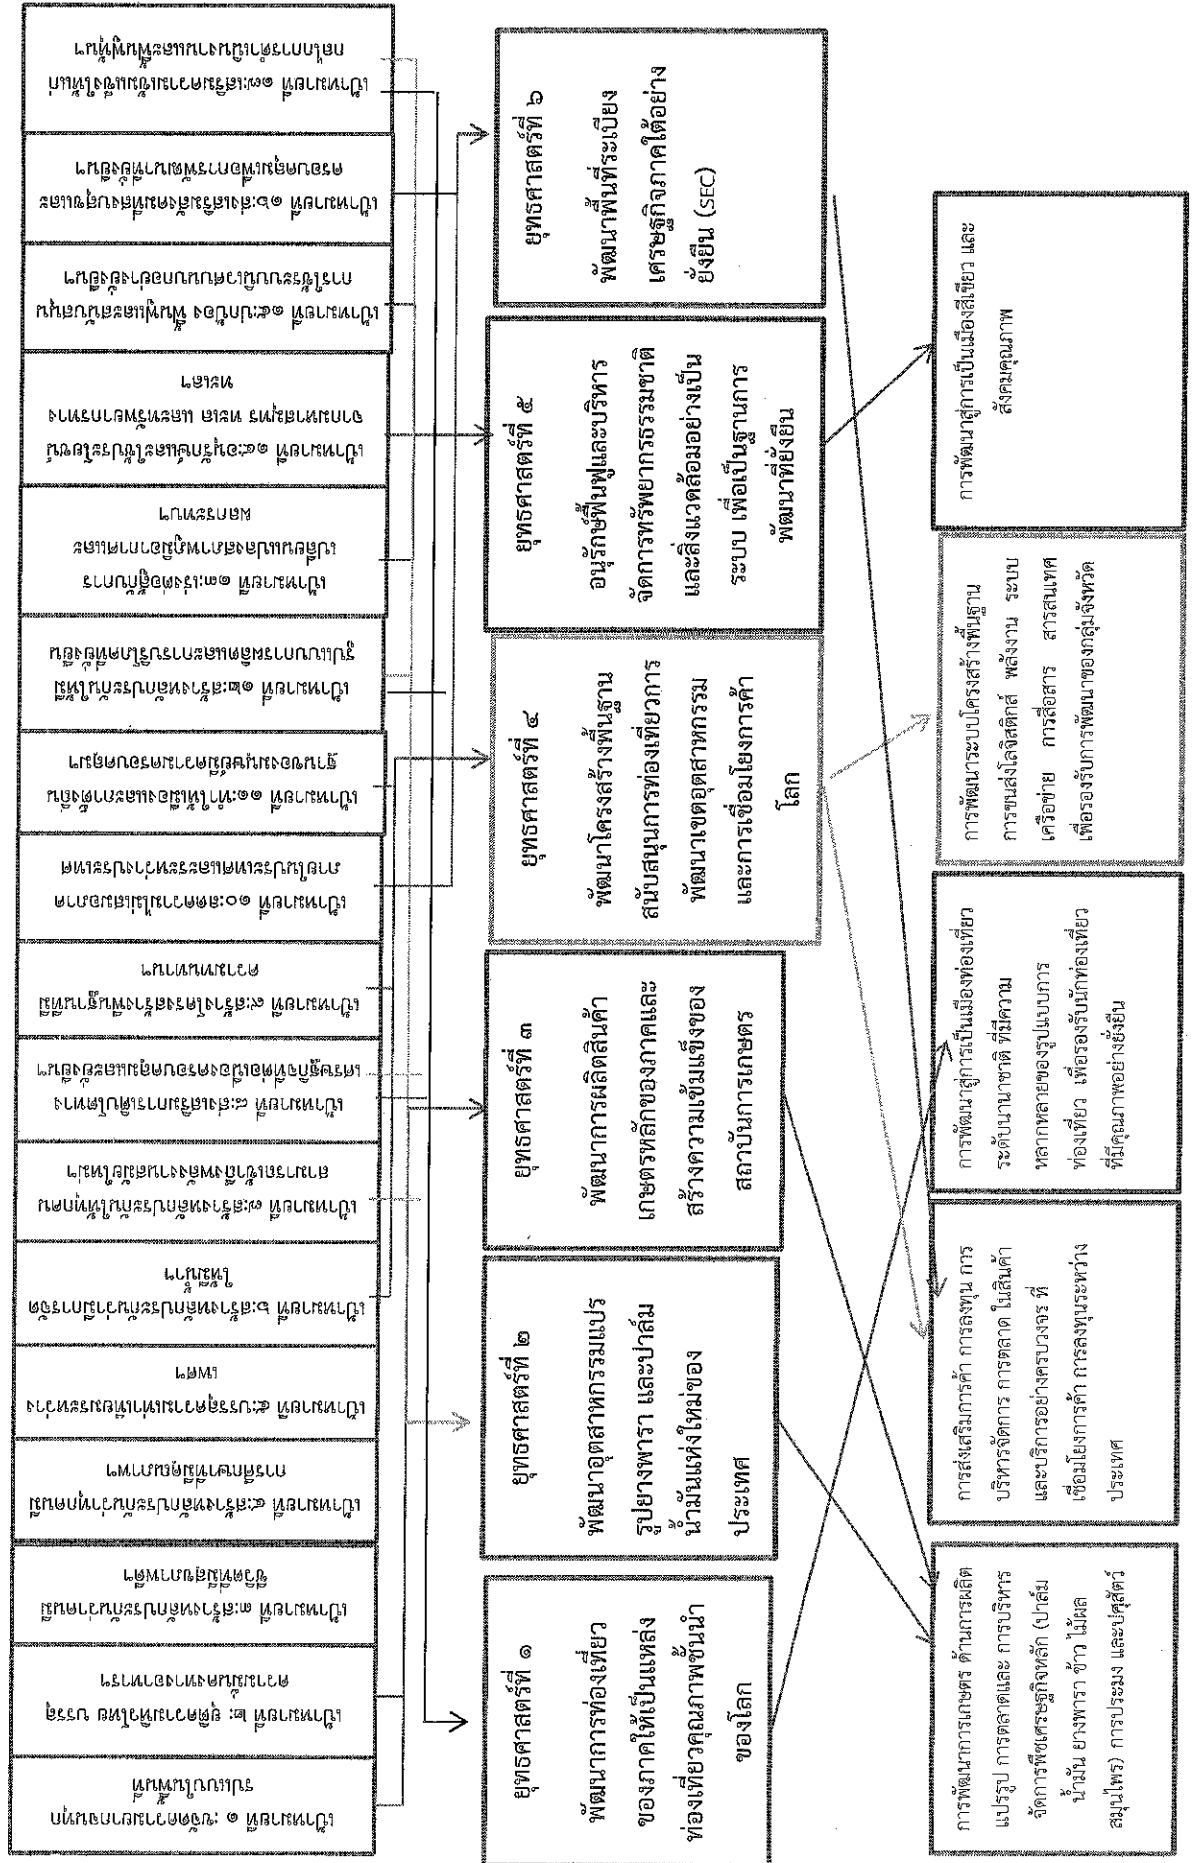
เป้าหมายที่ ๑ ขจัดความยากจนทุกรูปแบบในทุกพื้นที่

เป้าหมายที่ ๒ ยุติความหิวโหย บรรลุความมั่นคงทางอาหาร

เป้าหมายที่ ๓ สร้างหลักประกันว่าคนมีสุขภาพและความเป็นอยู่ที่ดี

เป้าหมายที่ ๔ สร้างหลักประกันว่าทุกคนมีการศึกษาที่มีคุณภาพ

เป้าหมายที่ ๕ บรรลุความเท่าเทียมระหว่างเพศ

เป้าหมายที่ ๖ สร้างหลักประกันเรื่องน้ำและการสุขาภิบาลให้มี

เป้าหมายที่ ๗ สร้างหลักประกันว่าทุกคนเข้าถึงพลังงานสมัยใหม่

เป้าหมายที่ ๘ ส่งเสริมการเติบโตทางเศรษฐกิจที่ต่อเนื่องครอบคลุมและยั่งยืน

เป้าหมายที่ ๙ สร้างโครงสร้างพื้นฐานที่มีความทนทาน

เป้าหมายที่ ๑๐ ลดความไม่เสมอภาคภายในและระหว่างประเทศ

เป้าหมายที่ ๑๑ ทำให้เมืองและการตั้งถิ่นฐานของมนุษย์มีความปลอดภัย

เป้าหมายที่ ๑๒ สร้างหลักประกันให้มีรูปแบบการผลิตและการบริโภคที่ยั่งยืน

เป้าหมายที่ ๑๓ เร่งต่อสู้กับการเปลี่ยนแปลงสภาพภูมิอากาศและผลกระทบ

เป้าหมายที่ ๑๔ อนุรักษ์และใช้ประโยชน์จากมหาสมุทร ทะเล และทรัพยากรทางทะเล

เป้าหมายที่ ๑๕ ปกป้อง ฟื้นฟูและสนับสนุนการใช้ระบบนิเวศบนบกอย่างยั่งยืน

เป้าหมายที่ ๑๖ ส่งเสริมสังคมที่สงบสุขและครอบคลุมเพื่อการพัฒนาที่ยั่งยืน

เป้าหมายที่ ๑๗ เสริมความเข้มแข็งให้แก่กลไกการดำเนินงานและฟื้นฟูหุ้นส่วน

ยุทธศาสตร์ที่ ๑ พัฒนาการท่องเที่ยวของภาคให้เป็นแหล่งท่องเที่ยวคุณภาพชั้นนำของโลก

ยุทธศาสตร์ที่ ๒ พัฒนาอุตสาหกรรมแปรรูปยางพารา และปาล์มน้ำมันแห่งใหม่ของประเทศ

ยุทธศาสตร์ที่ ๓ พัฒนาการผลิตสินค้าเกษตรหลักของภาคและสร้างความเข้มแข็งของสถาบันการเกษตร

ยุทธศาสตร์ที่ ๔ พัฒนาโครงสร้างพื้นฐานสนับสนุนการท่องเที่ยวการพัฒนาเขตอุตสาหกรรมและการเชื่อมโยงการค้าโลก

ยุทธศาสตร์ที่ ๕ อนุรักษ์ฟื้นฟูและบริหารจัดการทรัพยากรธรรมชาติและสิ่งแวดล้อมอย่างเป็นระบบ เพื่อเป็นฐานการพัฒนาที่ยั่งยืน

ยุทธศาสตร์ที่ ๖ พัฒนาพื้นที่ระเบียงเศรษฐกิจภาคใต้อย่างยั่งยืน (SEC)

การพัฒนาการเกษตร ด้านการผลิต แปรรูป การตลาดและ การบริหารจัดการพืชเศรษฐกิจหลัก (ปาล์มน้ำมัน ยางพารา ข้าว ไม้ผล สมุนไพร) การประมง และปศุสัตว์

การส่งเสริมการค้า การลงทุน การบริหารจัดการ การตลาด ในสินค้าและบริการอย่างครบวงจร ที่เชื่อมโยงการค้า การลงทุนระหว่างประเทศ

การพัฒนาสู่การเป็นเมืองท่องเที่ยวระดับนานาชาติ ที่มีความหลากหลายของรูปแบบการท่องเที่ยว เพื่อรองรับนักท่องเที่ยวที่มีคุณภาพอย่างยั่งยืน

การพัฒนาระบบโครงสร้างพื้นฐาน การขนส่งโลจิสติกส์ พลังงาน ระบบเครือข่าย การสื่อสาร สารสนเทศ เพื่อรองรับการพัฒนาของกลุ่มจังหวัด

การพัฒนาสู่การเป็นเมืองสีเขียว และสังคมคุณภาพ